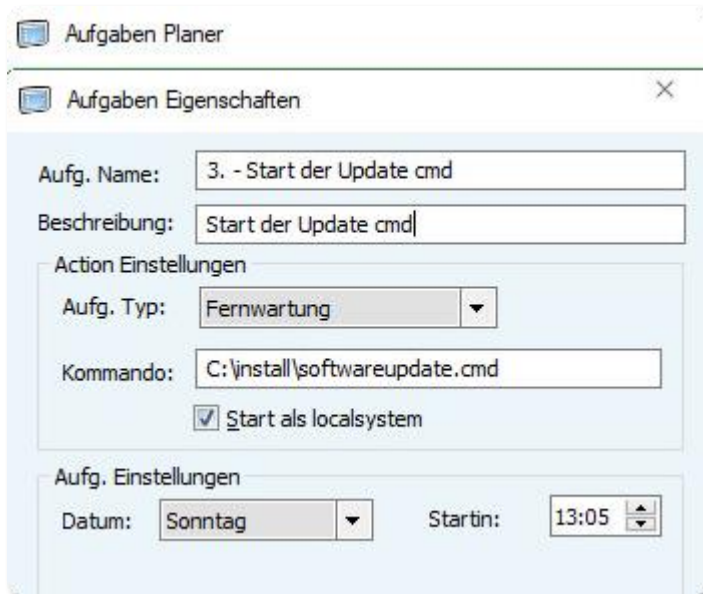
Aufgaben Planer

Aufgaben Eigenschaften

×

Aufg. Name: 3. - Start der Update cmd

Beschreibung: Start der Update cmd

Action Einstellungen

Aufg. Typ: Fernwartung

Kommando: C:\install\softwareupdate.cmd

Start als localsystem

Aufg. Einstellungen

Datum: Sonntag

Startin: 13:05